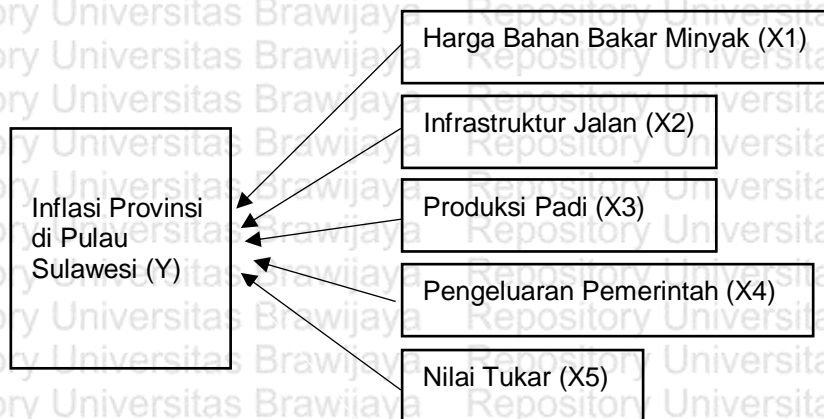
Inflasi Provinsi di Pulau Sulawesi (Y)

Harga Bahan Bakar Minyak (X1)

Infrastruktur Jalan (X2)

Produksi Padi (X3)

Pengeluaran Pemerintah (X4)

Nilai Tukar (X5)

ory Universitas Brawijaya Repository Universita
ory Universitas Brawijaya Repository Universita
ory Universitas Brawijaya Repository Universita
ory Universitas Brawijaya Repository Universita
ory Universitas Brawijaya Repository Universita
ory Universitas Brawijaya Repository Universita
ory Universitas Brawijaya Repository Universita
ory Universitas Brawijaya Repository Universita
ory Universitas Brawijaya Repository Universita
ory Universitas Brawijaya Repository Universita